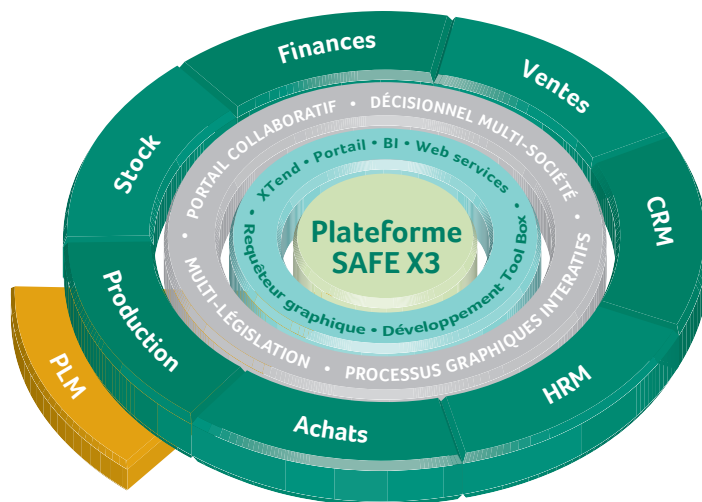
Plateforme SAFE X3

XTend • Portail • BI • Web services

Requêteur graphique • Développement Tool Box

PORTAIL COLLABORATIF • DÉCISIONNEL MULTI-SOCIÉTÉ • PROCESSUS GRAPHIQUES INTERATIFS • MULTI-LÉGISLATION •

Finances

Ventes

CRM

HRM

Achats

Production

Stock

PLM